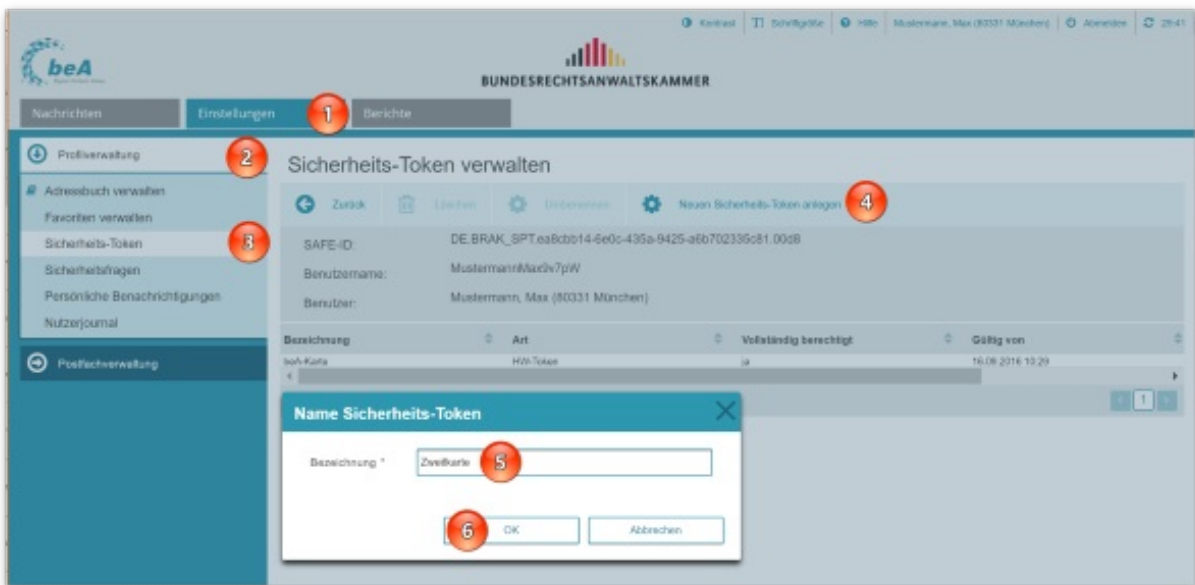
Kontrast | Schriftgröße | Hilfe | Mustermann, Max (80331 München) | Abmelden | 29:41

beA

BUNDESRECHTSANWALTSKAMMER

Nachrichten | Einstellungen | Berichte

1

Profilverwaltung

2

Adressbuch verwalten
Favoriten verwalten
Sicherheits-Token

3

Sicherheitsfragen
Persönliche Benachrichtigungen
Nutzerjournal

Postfachverwaltung

Sicherheits-Token verwalten

Zurück | Löschen | Umbenennen | Neuen Sicherheits-Token anlegen

4

SAFE-ID: DE.BRAK_SPT.ea8cbb14-6e0c-435a-9425-a6b702335c81.00dB
Benutzername: MustermannMax9v7pW
Benutzer: Mustermann, Max (80331 München)

| Bezeichnung | Art | Vollständig berechtigt | Gültig von |
|---|---|---|---|
| beA-Karte | HW-Token | ja | 16.09.2016 10:29 |

1

Name Sicherheits-Token

Bezeichnung * Zweitkarte

5

6

OK | Abbrechen